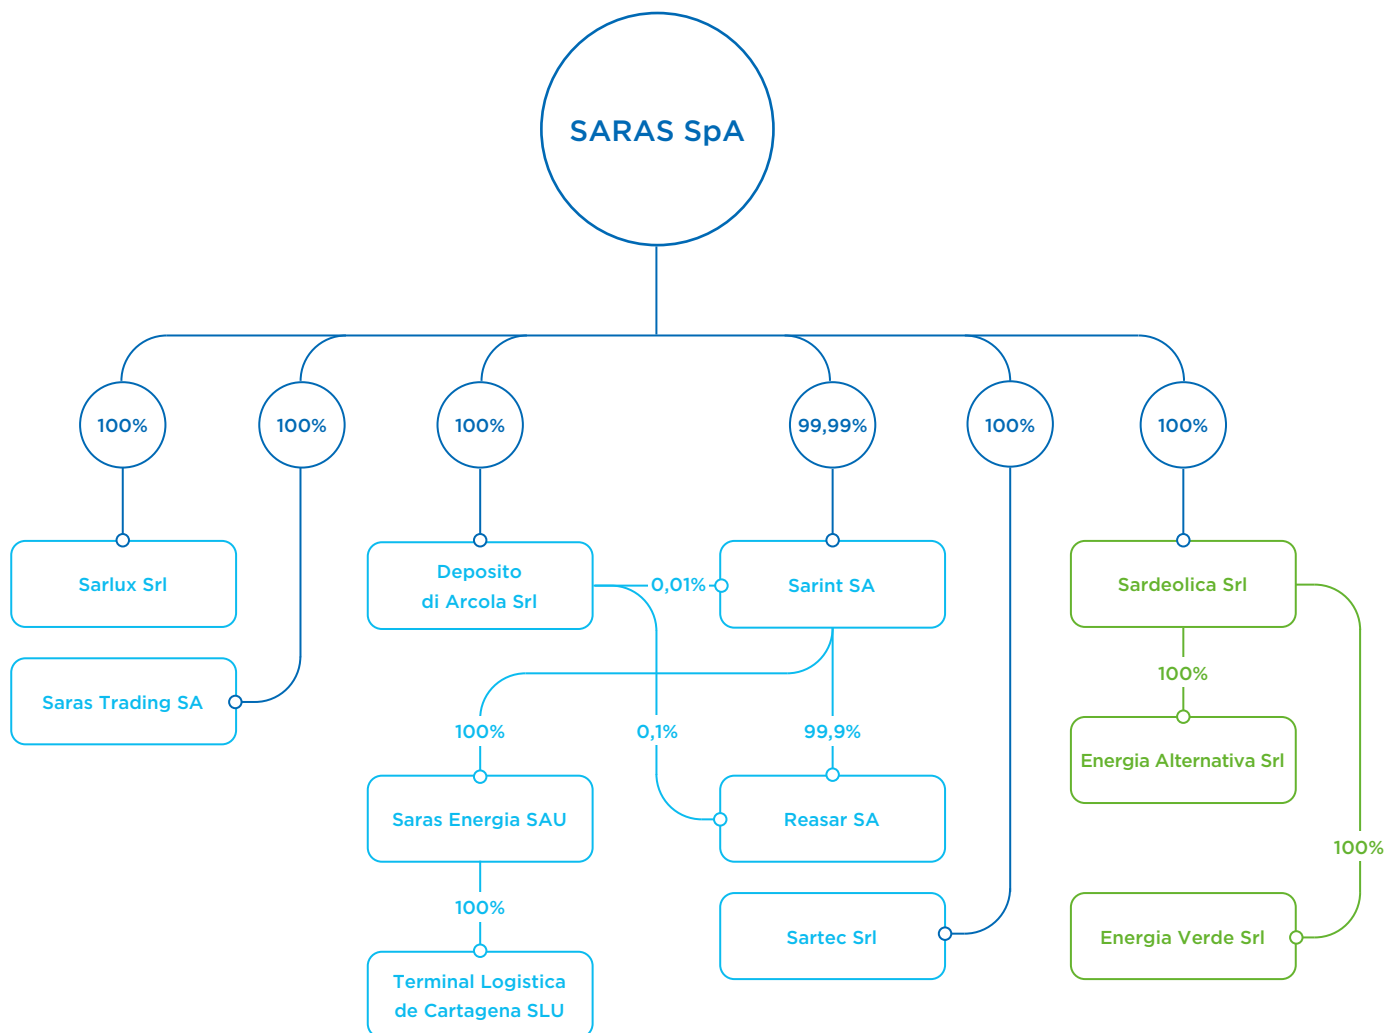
SARAS SpA

100%
100%
100%
99,99%
100%
100%

Sarlux Srl

Saras Trading SA

Deposito di Arcola Srl

0,01%

Sarint SA

Sardeolica Srl

100%

Energia Alternativa Srl

100%

0,1%

99,9%

Saras Energia SAU

Reasar SA

100%

100%

Terminal Logistica de Cartagena SLU

Sartec Srl

Energia Verde Srl